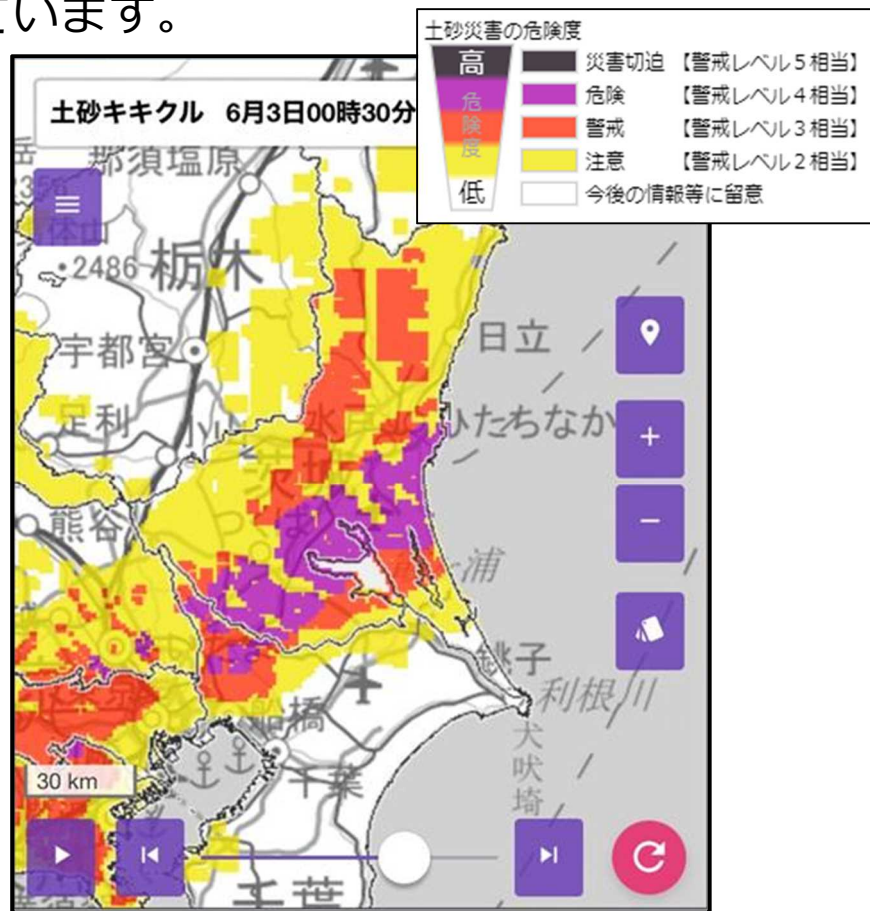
ています。

土砂災害の危険度
高
危険度
低
災害切迫 【警戒レベル5相当】
危険 【警戒レベル4相当】
警戒 【警戒レベル3相当】
注意 【警戒レベル2相当】
今後の情報等に留意

土砂キキクル 6月3日00時30分

那須塩原
2486
栃木
宇都宮
日立
足利
ひたちなか
熊谷
浦
銚子
利根川
船橋
犬吠埼
千葉
30 km
千葉